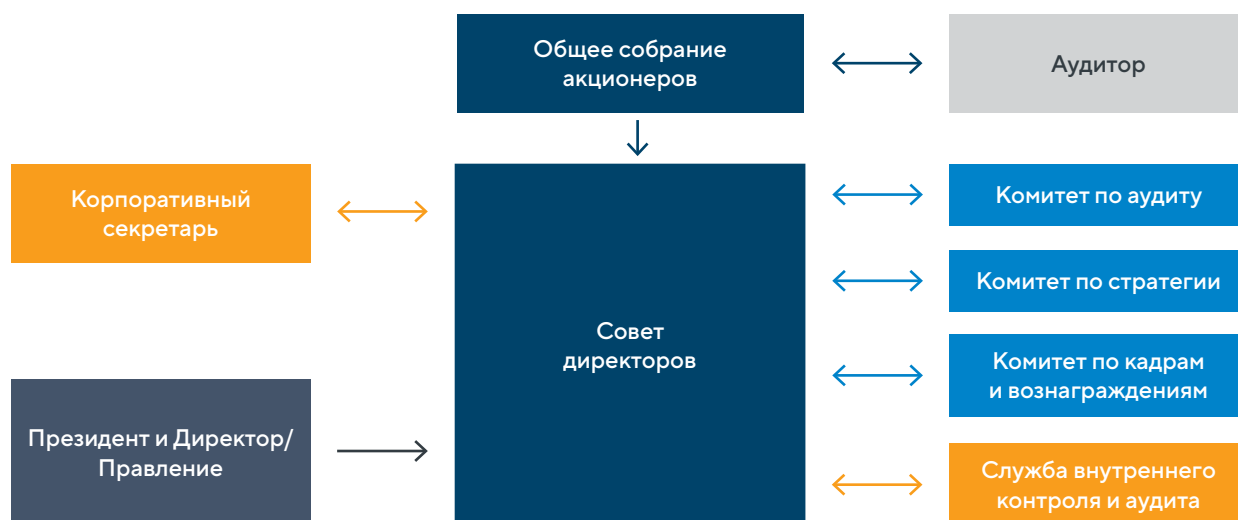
Общее собрание акционеров

Аудитор

Корпоративный секретарь

Совет директоров

Комитет по аудиту

Комитет по стратегии

Комитет по кадрам и вознаграждениям

Президент и Директор/ Правление

Служба внутреннего контроля и аудита